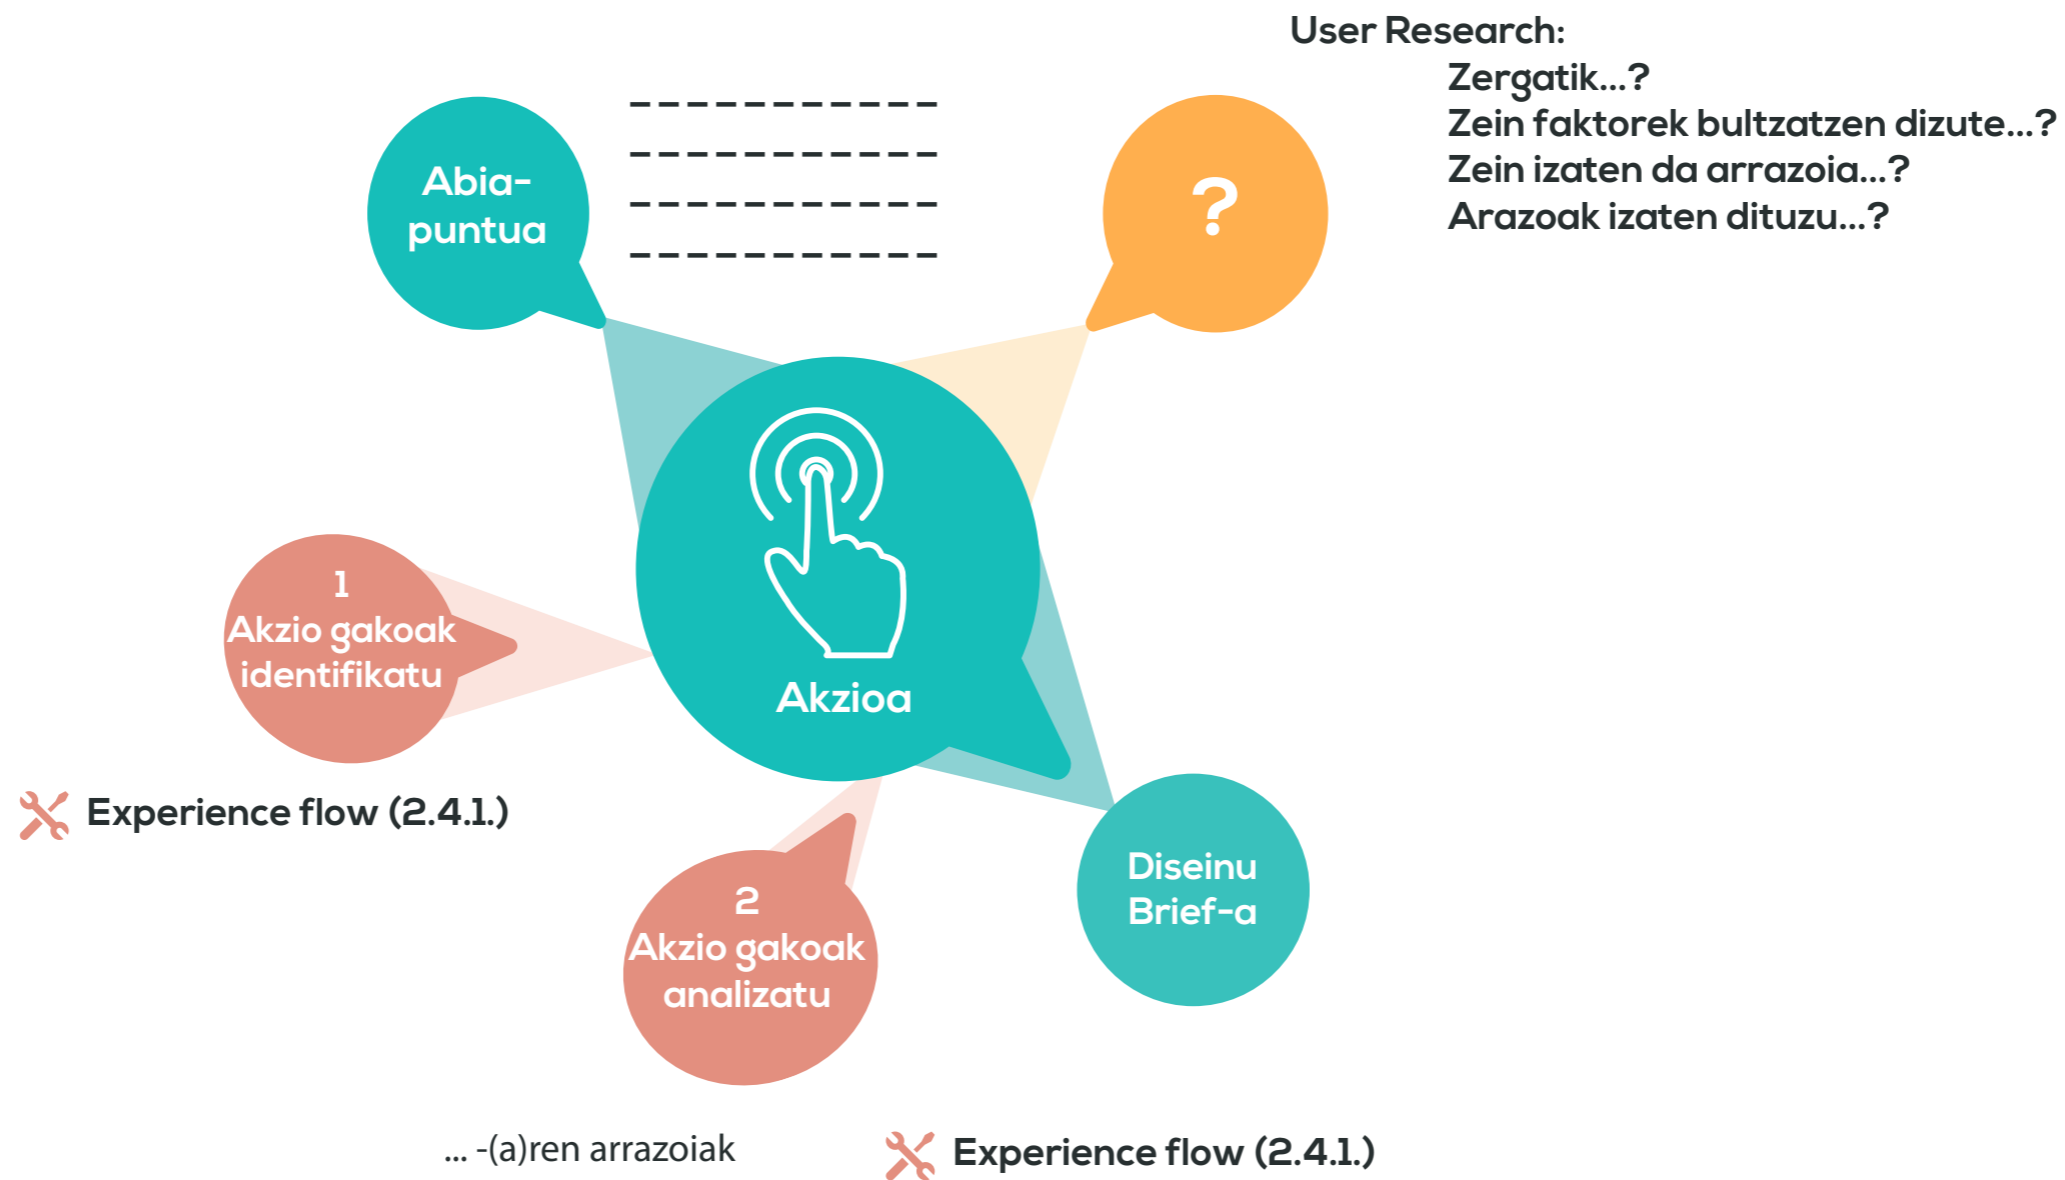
User Research:
Zergatik...?
Zein faktorek bultzatzen dizute...?
Zein izaten da arrazoia...?
Arazoak izaten dituzu...?

Abia-puntua

?

Akzioa

1
Akzio gakoak identifikatu

Experience flow (2.4.1.)

2
Akzio gakoak analizatu

Diseinu Brief-a

... -(a)ren arrazoiak

Experience flow (2.4.1.)